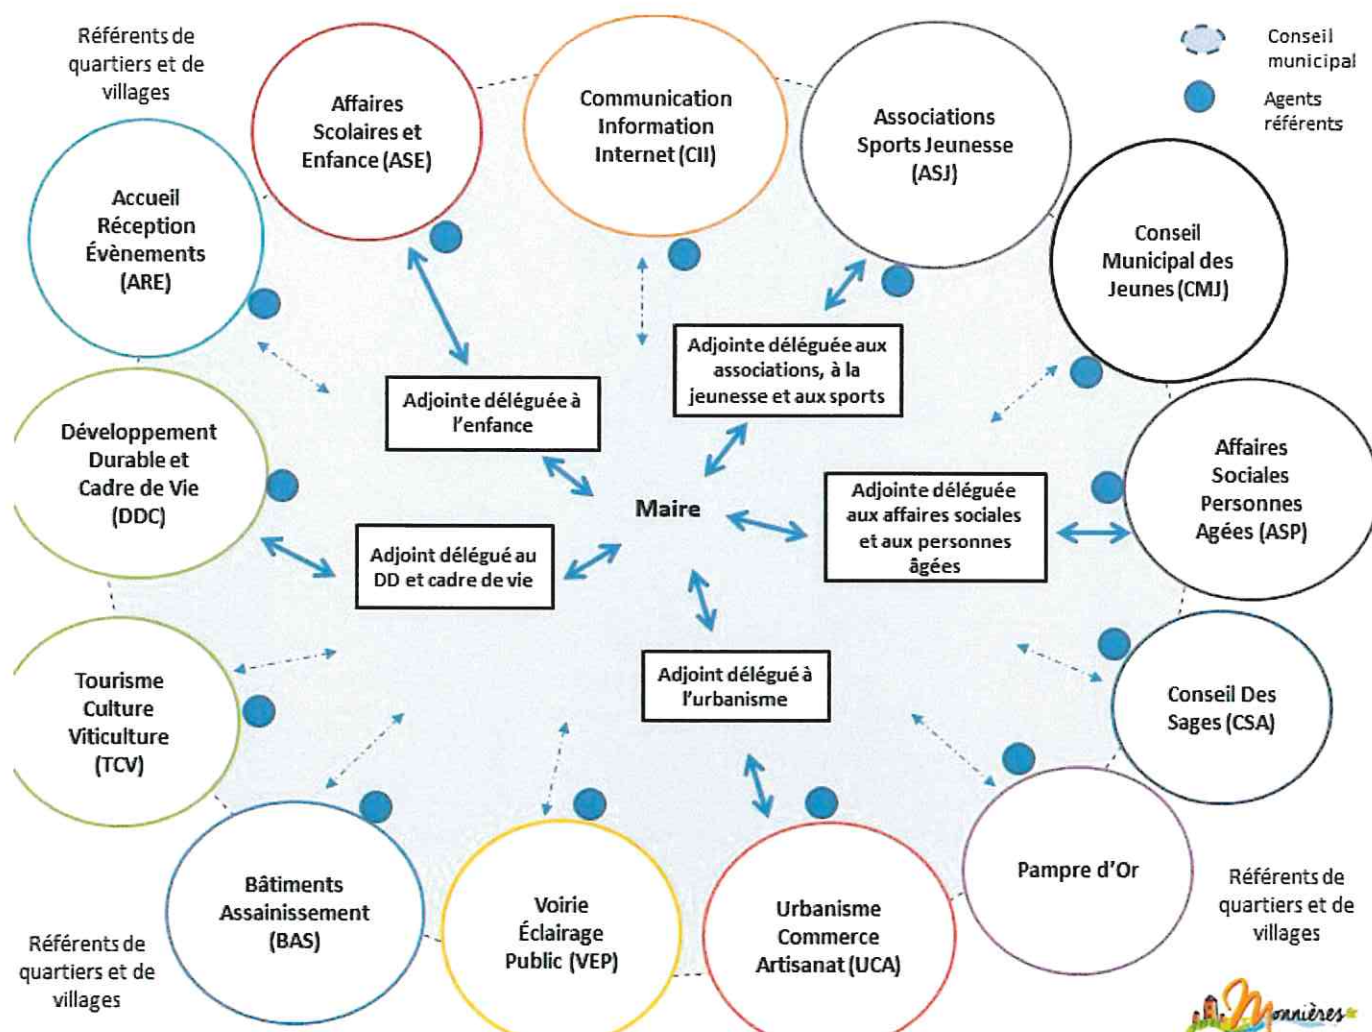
Référents de quartiers et de villages

Affaires Scolaires et Enfance (ASE)

Communication Information Internet (CII)

Associations Sports Jeunesse (ASJ)

Conseil municipal

Agents référents

Accueil Réception Évènements (ARE)

Conseil Municipal des Jeunes (CMJ)

Adjointe déléguée aux associations, à la jeunesse et aux sports

Adjointe déléguée à l'enfance

Développement Durable et Cadre de Vie (DDC)

Affaires Sociales Personnes Agées (ASP)

Maire

Adjointe déléguée aux affaires sociales et aux personnes âgées

Adjoint délégué au DD et cadre de vie

Tourisme Culture Viticulture (TCV)

Conseil Des Sages (CSA)

Adjoint délégué à l'urbanisme

Pampre d'Or

Bâtiments Assainissement (BAS)

Voirie Éclairage Public (VEP)

Urbanisme Commerce Artisanat (UCA)

Référents de quartiers et de villages

Référents de quartiers et de villages

Monnières